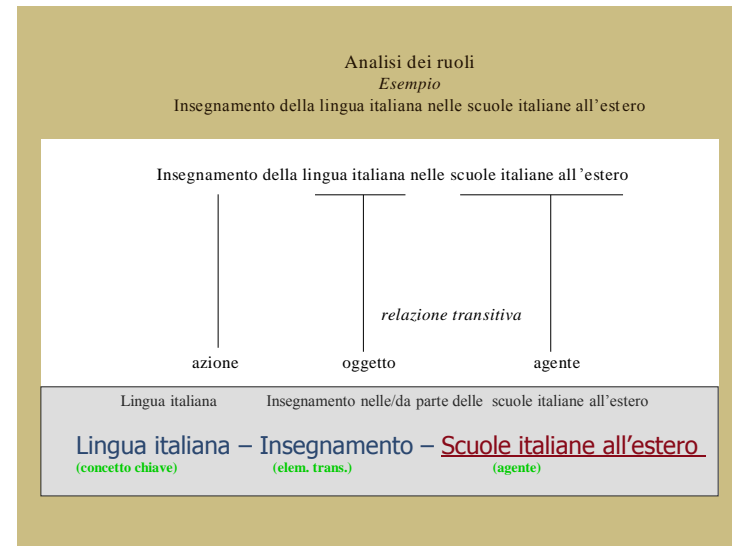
Analisi dei ruoli
*Esempio*
Insegnamento della lingua italiana nelle scuole italiane all'estero

Insegnamento della lingua italiana nelle scuole italiane all'estero

*relazione transitiva*

azione oggetto agente

Lingua italiana Insegnamento nelle/da parte delle scuole italiane all'estero

Lingua italiana – Insegnamento – Scuole italiane all'estero
(concetto chiave) (elem. trans.) (agente)